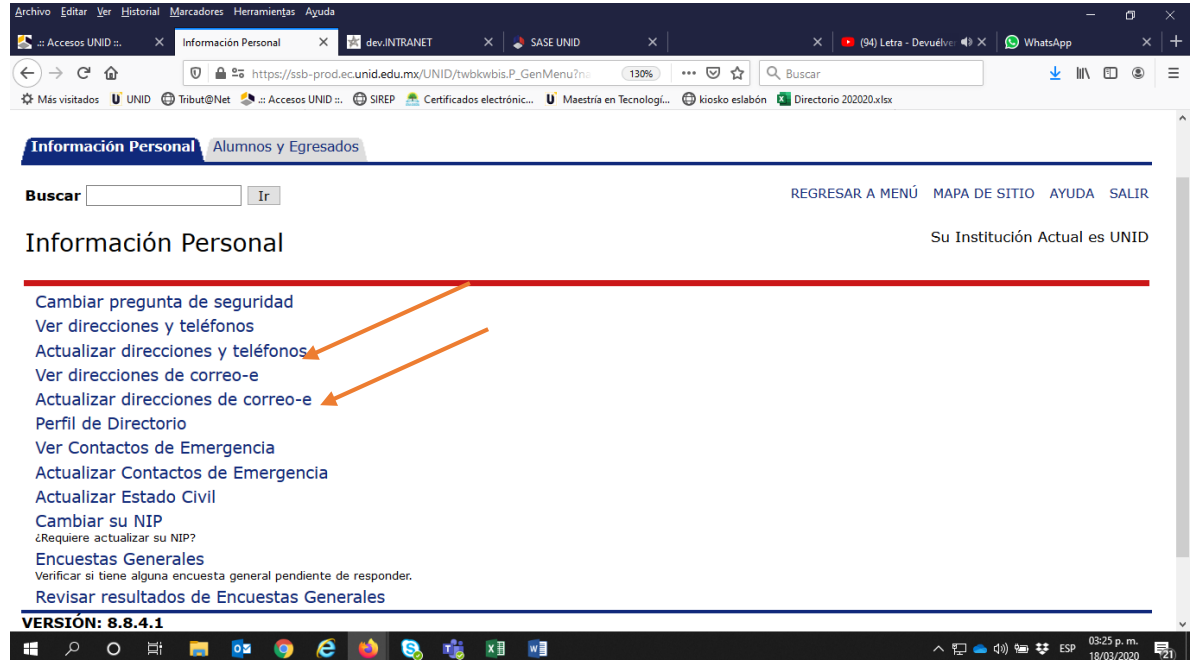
Archivo Editar Ver Historial Marcadores Herramientas Ayuda

.:: Accesos UNID ::.
Información Personal
dev.INTRANET
SASE UNID
(94) Letra - Devuélve
WhatsApp

https://ssb-prod.ec.unid.edu.mx/UNID/twbkwbis.P_GenMenu?na
130%
Buscar

Más visitados
UNID
Tribut@Net
.:: Accesos UNID ::.
SIREP
Certificados electrónic...
Maestría en Tecnologí...
kiosko eslabón
Directorio 202020.xlsx

Información Personal
Alumnos y Egresados

Buscar
Ir

REGRESAR A MENÚ
MAPA DE SITIO
AYUDA
SALIR

Información Personal

Su Institución Actual es UNID

Cambiar pregunta de seguridad
Ver direcciones y teléfonos
Actualizar direcciones y teléfonos
Ver direcciones de correo-e
Actualizar direcciones de correo-e
Perfil de Directorio
Ver Contactos de Emergencia
Actualizar Contactos de Emergencia
Actualizar Estado Civil
Cambiar su NIP
¿Requiere actualizar su NIP?
Encuestas Generales
Verificar si tiene alguna encuesta general pendiente de responder.
Revisar resultados de Encuestas Generales

VERSIÓN: 8.8.4.1

ESP
03:25 p. m.
18/03/2020
21